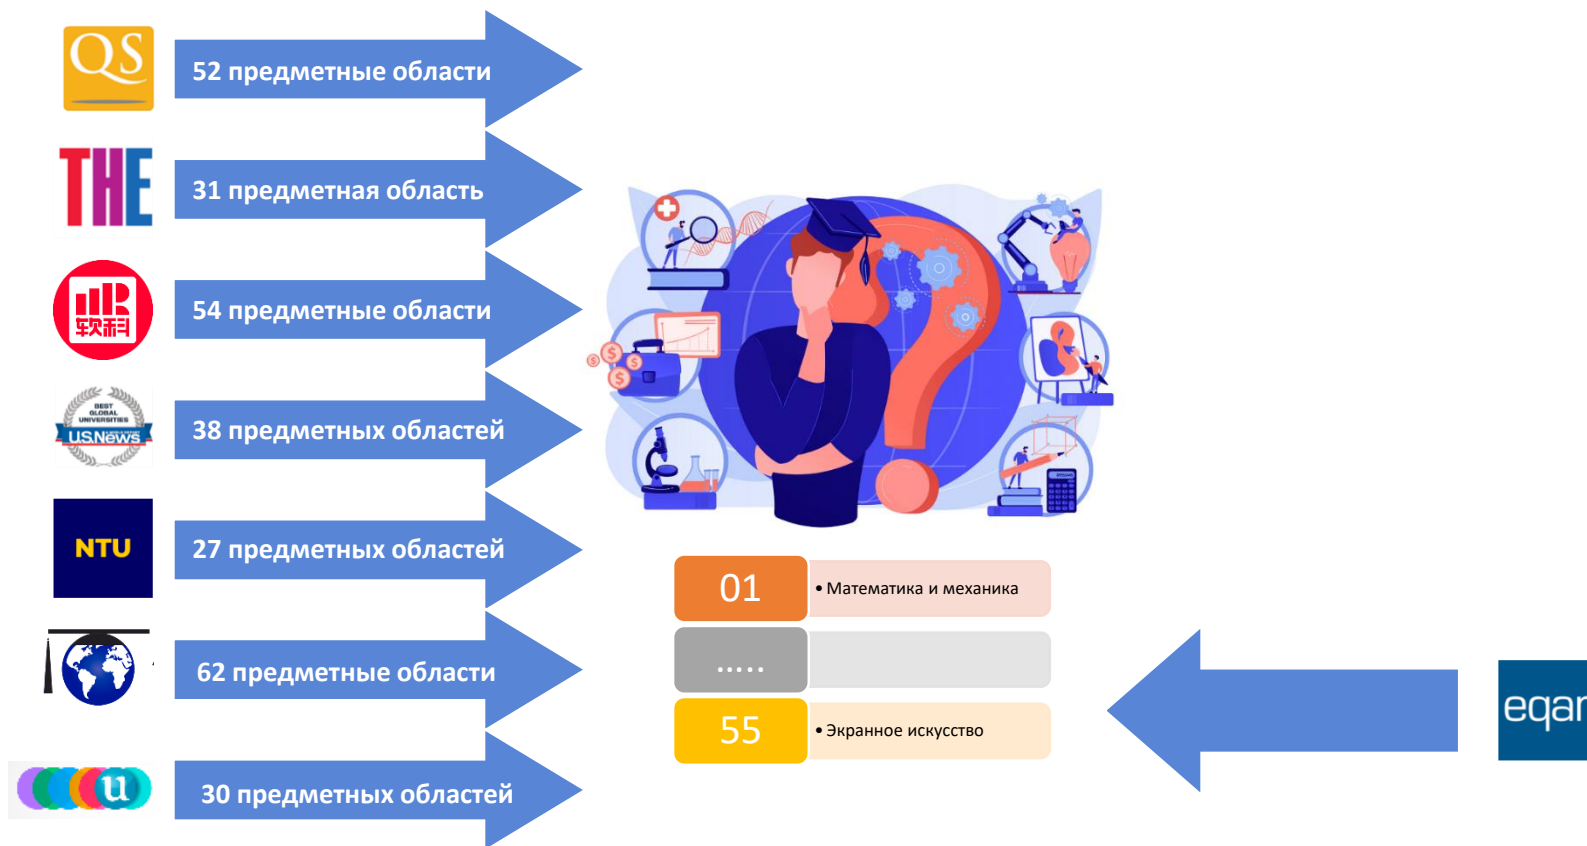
QS

52 предметные области

THE

31 предметная область

软科

54 предметные области

BEST GLOBAL UNIVERSITIES
US.News

38 предметных областей

NTU

27 предметных областей

62 предметные области

u

30 предметных областей

01
• Математика и механика

.....

55
• Экранное искусство

eqar